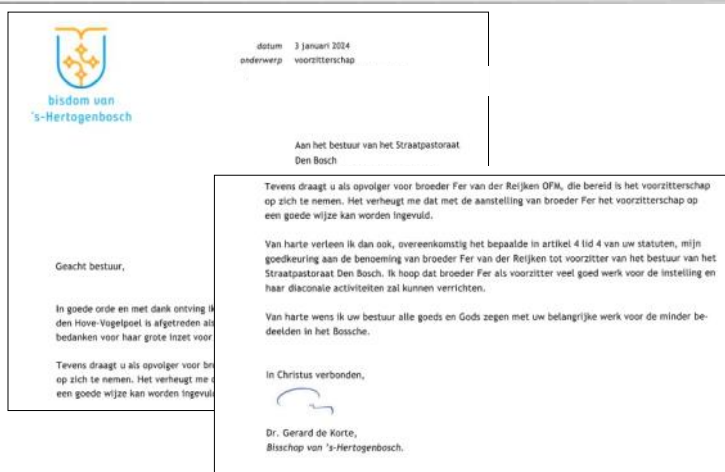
bisdom van
's-Hertogenbosch

datum 3 januari 2024
onderwerp voorzitterschap

Aan het bestuur van het Straatpastoraat
Den Bosch

Geacht bestuur,

In goede orde en met dank ontving ik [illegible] den Hove-Vogelpoel is afgetreden als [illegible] bedanken voor haar grote inzet voor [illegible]

Tevens draagt u als opvolger voor bro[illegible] op zich te nemen. Het verheugt me d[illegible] een goede wijze kan worden ingevul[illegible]

Tevens draagt u als opvolger voor broeder Fer van der Reijken OFM, die bereid is het voorzitterschap op zich te nemen. Het verheugt me dat met de aanstelling van broeder Fer het voorzitterschap op een goede wijze kan worden ingevuld.

Van harte verleen ik dan ook, overeenkomstig het bepaalde in artikel 4 lid 4 van uw statuten, mijn goedkeuring aan de benoeming van broeder Fer van der Reijken tot voorzitter van het bestuur van het Straatpastoraat Den Bosch. Ik hoop dat broeder Fer als voorzitter veel goed werk voor de instelling en haar diaconale activiteiten zal kunnen verrichten.

Van harte wens ik uw bestuur alle goeds en Gods zegen met uw belangrijke werk voor de minder bedeelden in het Bossche.

In Christus verbonden,

Dr. Gerard de Korte,
Bisschop van 's-Hertogenbosch.